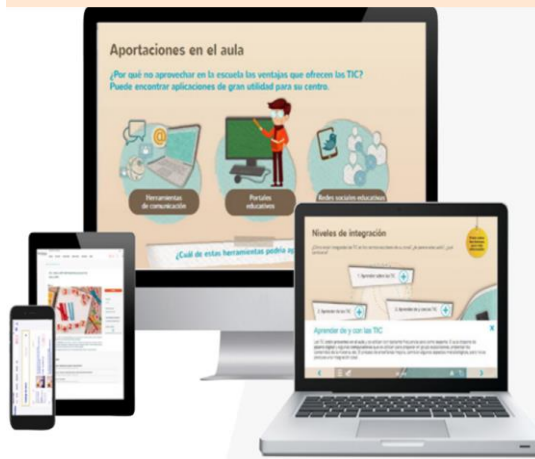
Aportaciones en el aula

¿Por qué no aprovechar en la escuela las ventajas que ofrecen las TIC? Puede encontrar aplicaciones de gran utilidad para su centro.

Herramientas de comunicación

Portales educativos

Redes sociales educativas

¿Cuál de estas herramientas podría ap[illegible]

Niveles de integración

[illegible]

1. Aprender sobre las TIC

2. Aprender de las TIC

3. Aprender de y con las TIC

Aprender de y con las TIC

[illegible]